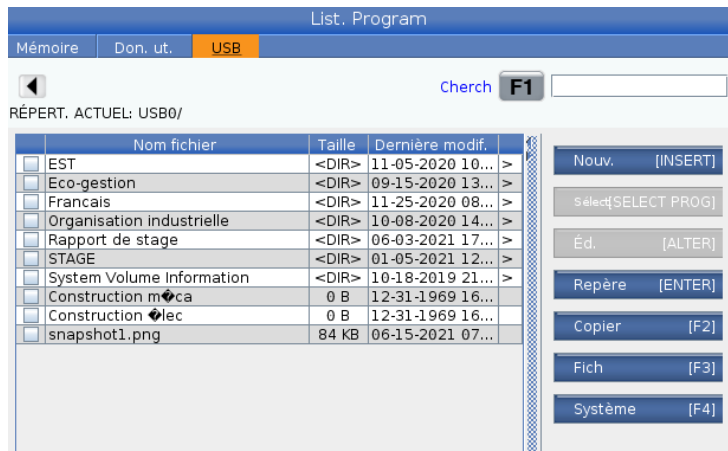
List. Program

Mémoire | Don. ut. | USB

Cherch F1

RÉPERT. ACTUEL: USB0/

| | Nom fichier | Taille | Dernière modif. | |
|---|---|---|---|---|
| | EST | <DIR> | 11-05-2020 10... | > |
| | Eco-gestion | <DIR> | 09-15-2020 13... | > |
| | Francais | <DIR> | 11-25-2020 08... | > |
| | Organisation industrielle | <DIR> | 10-08-2020 14... | > |
| | Rapport de stage | <DIR> | 06-03-2021 17... | > |
| | STAGE | <DIR> | 01-05-2021 12... | > |
| | System Volume Information | <DIR> | 10-18-2019 21... | > |
| | Construction m�ca | 0 B | 12-31-1969 16... | |
| | Construction �lec | 0 B | 12-31-1969 16... | |
| | snapshot1.png | 84 KB | 06-15-2021 07... | |

Nouv. [INSERT]

Sélect[SELECT PROG]

Éd. [ALTER]

Repère [ENTER]

Copier [F2]

Fich [F3]

Système [F4]